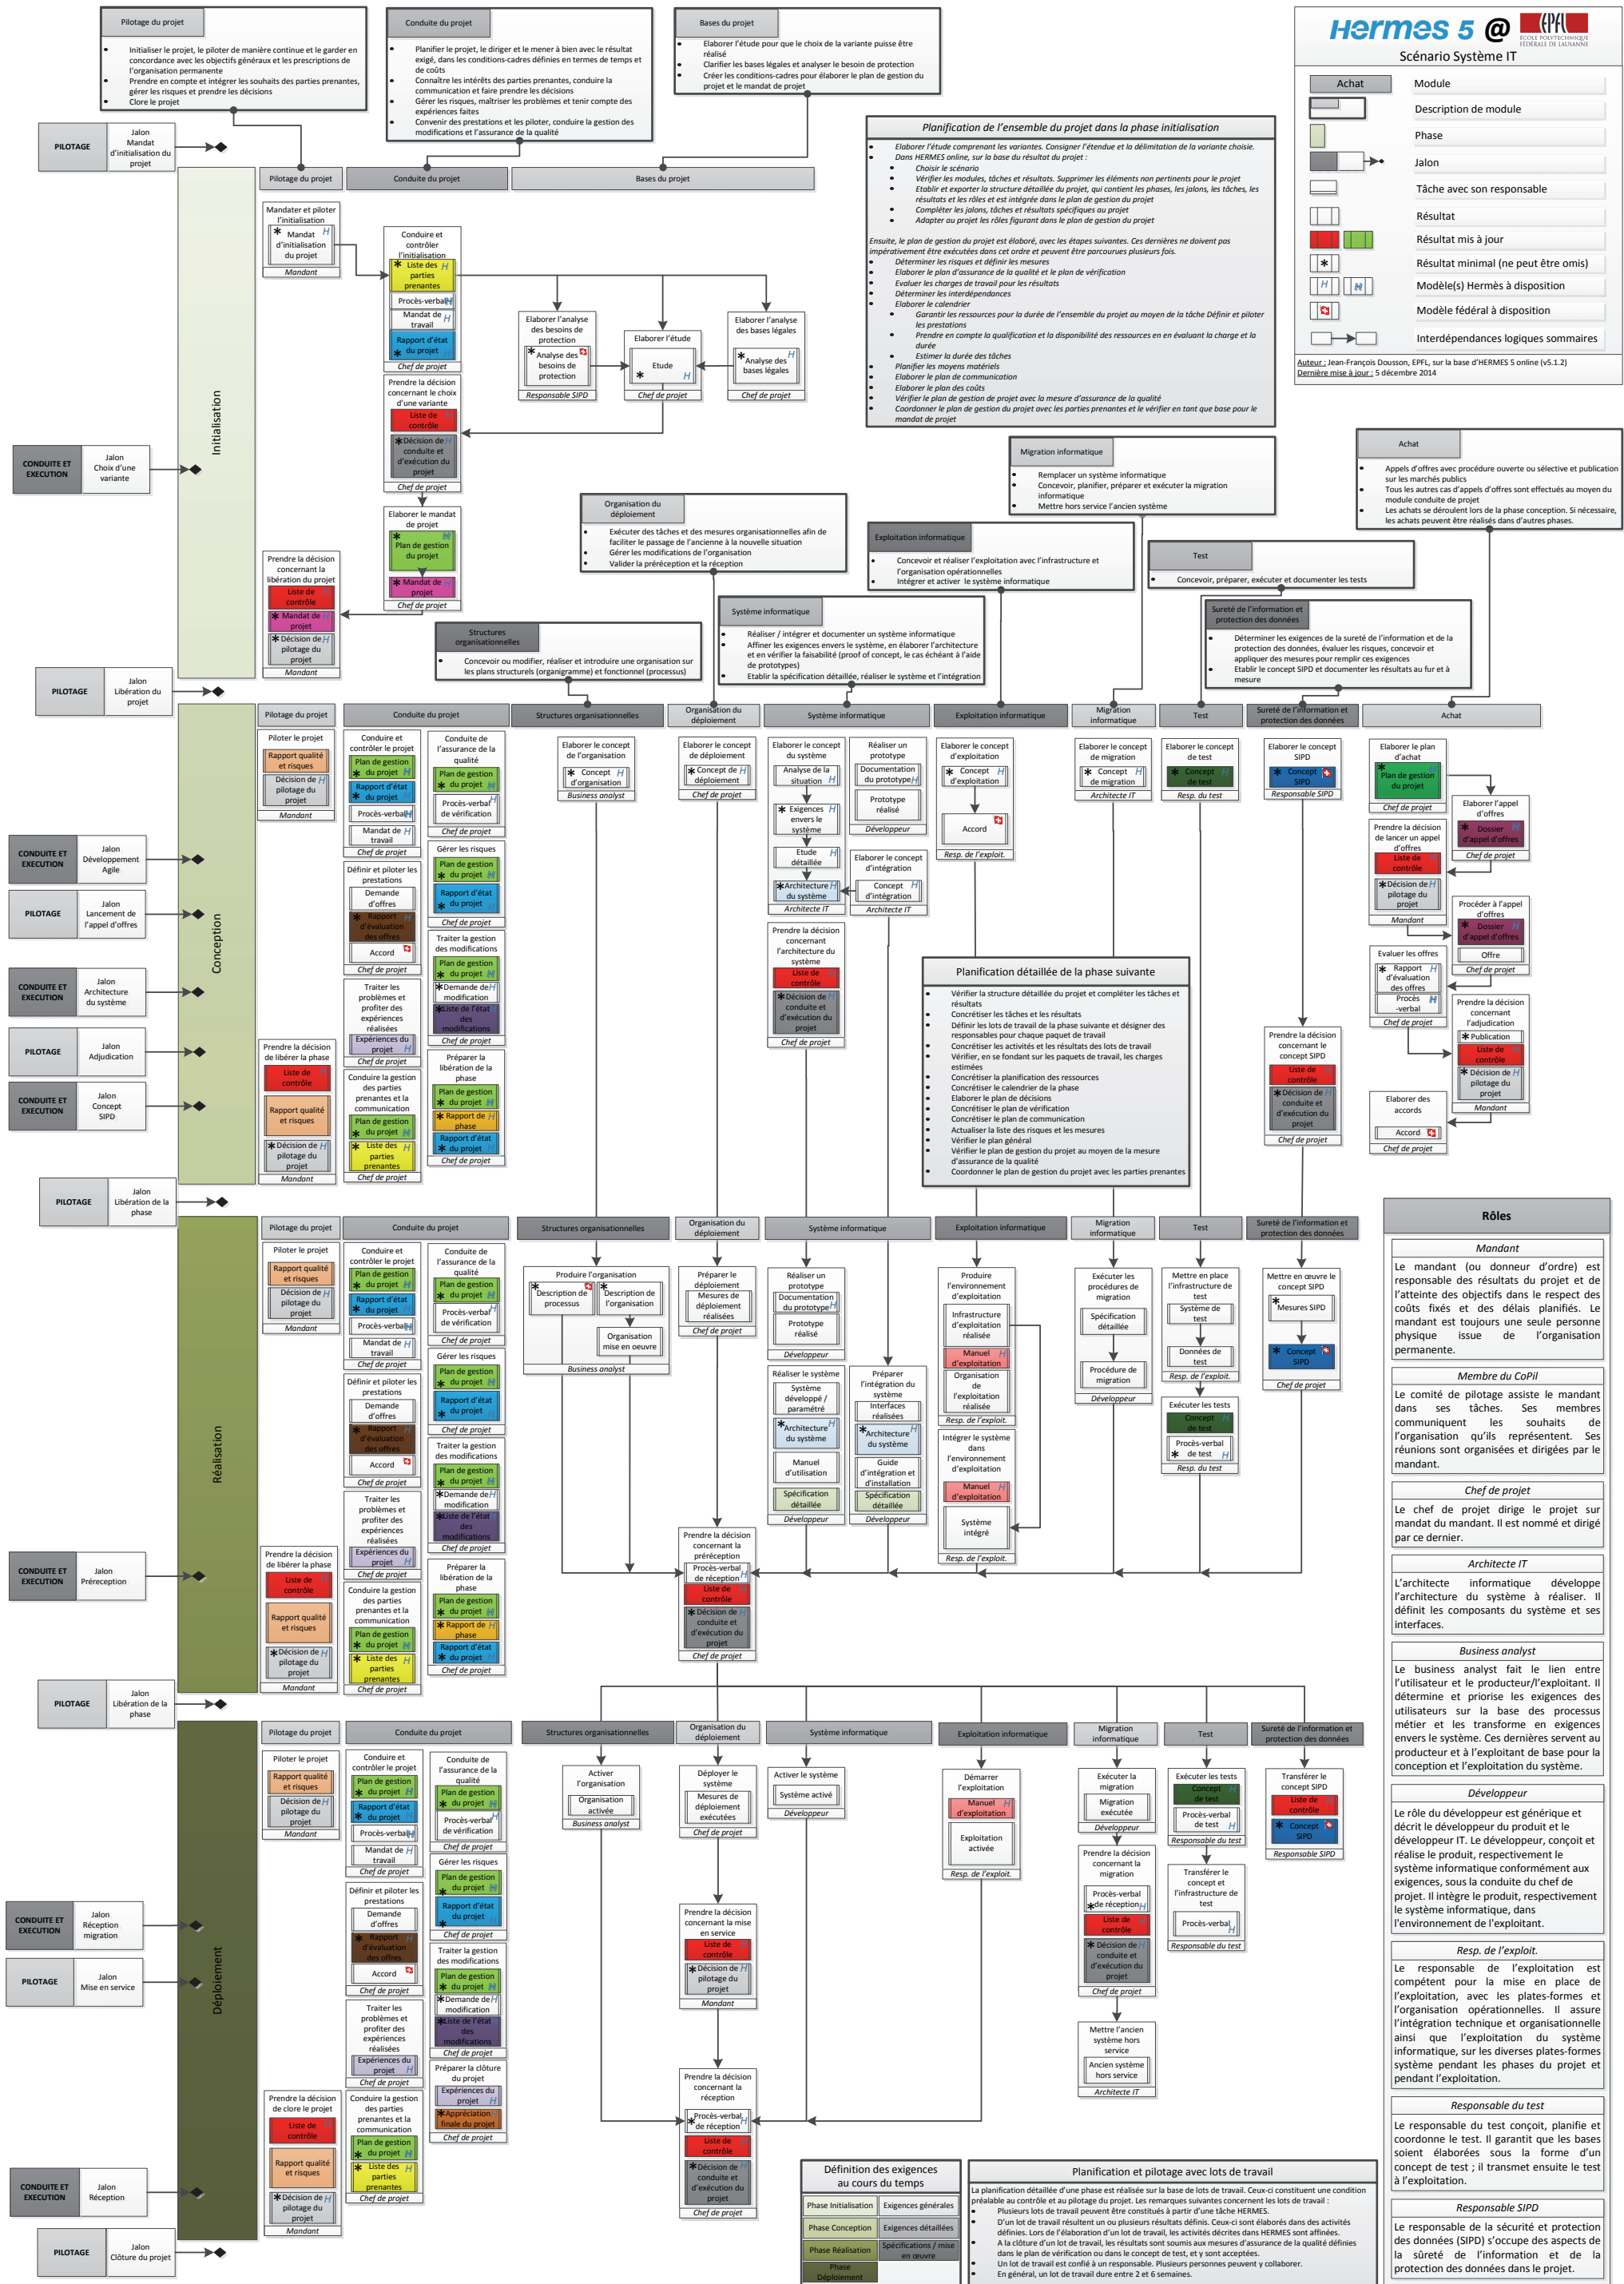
Pilotage du projet
Initialiser le projet, le piloter de manière continue et le garder en concordance avec les objectifs généraux et les prescriptions de l'organisation permanente
Prendre en compte et intégrer les souhaits des parties prenantes, gérer les risques et prendre les décisions
Clore le projet

Conduite du projet
Planifier le projet, le diriger et le mener à bien avec le résultat exigé, dans les conditions-cadres définies en termes de temps et de coûts
Connaître les intérêts des parties prenantes, conduire la communication et faire prendre les décisions
Gérer les risques, maîtriser les problèmes et tenir compte des expériences faites
Convenir des prestations et les piloter, conduire la gestion des modifications et l'assurance de la qualité

Bases du projet
Elaborer l'étude pour que le choix de la variante puisse être réalisé
Clarifier les bases légales et analyser le besoin de protection
Créer les conditions-cadres pour élaborer le plan de gestion du projet et le mandat de projet

Hermes 5 @ EPFL
Scénario Système IT
Achat | Module
Description de module
Phase
Jalon
Tâche avec son responsable
Résultat
Résultat mis à jour
Résultat minimal (ne peut être omis)
Modèle(s) Hermès à disposition
Modèle fédéral à disposition
Interdépendances logiques sommaires
Auteur : Jean-François Dousson, EPFL, sur la base d'HERMES 5 online (v5.1.2)
Dernière mise à jour : 5 décembre 2014

Planification de l'ensemble du projet dans la phase initialisation
Elaborer l'étude comprenant les variantes. Consigner l'étude et la délimitation de la variante choisie.
Dans HERMES online, sur la base du résultat du projet :
Choisir le scénario
Vérifier les modules, tâches et résultats. Supprimer les éléments non pertinents pour le projet
Etablir et exporter la structure détaillée du projet, qui contient les phases, les jalons, les tâches, les résultats et les rôles et est intégrée dans le plan de gestion du projet
Compléter les jalons, tâches et résultats spécifiques au projet
Adapter au projet les rôles figurant dans le plan de gestion du projet
Ensuite, le plan de gestion du projet est élaboré, avec les étapes suivantes. Ces dernières ne doivent pas impérativement être exécutées dans cet ordre et peuvent être parcourues plusieurs fois.
Déterminer les risques et définir les mesures
Elaborer le plan d'assurance de la qualité et le plan de vérification
Evaluer les charges de travail pour les résultats
Déterminer les interdépendances
Elaborer le calendrier
Garantir les ressources pour la durée de l'ensemble du projet au moyen de la tâche Définir et piloter les prestations
Prendre en compte la qualification et la disponibilité des ressources en en évaluant la charge et la durée
Estimer la durée des tâches
Planifier les moyens matériels
Elaborer le plan de communication
Elaborer le plan des coûts
Vérifier le plan de gestion de projet avec la mesure d'assurance de la qualité
Coordonner le plan de gestion du projet avec les parties prenantes et le vérifier en tant que base pour le mandat de projet

PILOTAGE | Jalon Mandat d'initialisation du projet
Initialisation
Pilotage du projet | Conduite du projet | Bases du projet
Mandater et piloter l'initialisation — Mandat d'initialisation du projet — Mandant
Conduire et contrôler l'initialisation — Liste des parties prenantes — Procès-verbal — Mandat de travail — Rapport d'état du projet — Chef de projet
Elaborer l'analyse des besoins de protection — Analyse des besoins de protection — Responsable SIPD
Elaborer l'étude — Etude — Chef de projet
Elaborer l'analyse des bases légales — Analyse des bases légales — Chef de projet
Prendre la décision concernant le choix d'une variante — Liste de contrôle — Décision de conduite et d'exécution du projet — Chef de projet
CONDUITE ET EXECUTION | Jalon Choix d'une variante
Elaborer le mandat de projet — Plan de gestion du projet — Mandat de projet — Chef de projet
Prendre la décision concernant la libération du projet — Liste de contrôle — Mandat de projet — Décision de pilotage du projet — Mandant
PILOTAGE | Jalon Libération du projet

Migration informatique
Remplacer un système informatique
Concevoir, planifier, préparer et exécuter la migration informatique
Mettre hors service l'ancien système

Achat
Appels d'offres avec procédure ouverte ou sélective et publication sur les marchés publics
Tous les autres cas d'appels d'offres sont effectués au moyen du module conduite de projet
Les achats se déroulent lors de la phase conception. Si nécessaire, les achats peuvent être réalisés dans d'autres phases.

Organisation du déploiement
Exécuter des tâches et des mesures organisationnelles afin de faciliter le passage de l'ancienne à la nouvelle situation
Gérer les modifications de l'organisation
Valider la préréception et la réception

Exploitation informatique
Concevoir et réaliser l'exploitation avec l'infrastructure et l'organisation opérationnelles
Intégrer et activer le système informatique

Test
Concevoir, préparer, exécuter et documenter les tests

Sureté de l'information et protection des données
Déterminer les exigences de la sureté de l'information et de la protection des données, évaluer les risques, concevoir et appliquer des mesures pour remplir ces exigences
Etablir le concept SIPD et documenter les résultats au fur et à mesure

Système informatique
Réaliser / intégrer et documenter un système informatique
Affiner les exigences envers le système, en élaborer l'architecture et en vérifier la faisabilité (proof of concept, le cas échéant à l'aide de prototypes)
Etablir la spécification détaillée, réaliser le système et l'intégration

Structures organisationnelles
Concevoir ou modifier, réaliser et introduire une organisation sur les plans structurels (organigramme) et fonctionnel (processus)

Conception
Pilotage du projet | Conduite du projet | Structures organisationnelles | Organisation du déploiement | Système informatique | Exploitation informatique | Migration informatique | Test | Sureté de l'information et protection des données | Achat
Piloter le projet — Rapport qualité et risques — Décision de pilotage du projet — Mandant
Conduire et contrôler le projet — Plan de gestion du projet — Rapport d'état du projet — Procès-verbal — Mandat de travail — Chef de projet
Conduire l'assurance de la qualité — Plan de gestion du projet — Procès-verbal de vérification — Chef de projet
Gérer les risques — Plan de gestion du projet — Rapport d'état du projet — Chef de projet
Définir et piloter les prestations — Demande d'offres — Rapport d'évaluation des offres — Accord — Chef de projet
Traiter la gestion des modifications — Plan de gestion du projet — Demande de modification — Liste de l'état des modifications — Chef de projet
Traiter les problèmes et profiter des expériences réalisées — Expériences du projet — Chef de projet
Préparer la libération de la phase — Plan de gestion du projet — Rapport de phase — Rapport d'état du projet — Chef de projet
Conduire la gestion des parties prenantes et la communication — Plan de gestion du projet — Liste des parties prenantes — Chef de projet
Elaborer le concept de l'organisation — Concept d'organisation — Business analyst
Elaborer le concept de déploiement — Concept de déploiement — Chef de projet
Elaborer le concept du système — Analyse de la situation — Exigences envers le système — Etude détaillée — Architecture du système — Architecte IT
Réaliser un prototype — Documentation du prototype — Prototype réalisé — Développeur
Elaborer le concept d'intégration — Concept d'intégration — Architecte IT
Prendre la décision concernant l'architecture du système — Liste de contrôle — Décision de conduite et d'exécution du projet — Chef de projet
Elaborer le concept d'exploitation — Concept d'exploitation — Accord — Resp. de l'exploit.
Elaborer le concept de migration — Concept de migration — Architecte IT
Elaborer le concept de test — Concept de test — Resp. du test
Elaborer le concept SIPD — Concept SIPD — Responsable SIPD
Prendre la décision concernant le concept SIPD — Liste de contrôle — Décision de conduite et d'exécution du projet — Chef de projet
Elaborer le plan d'achat — Plan de gestion du projet — Chef de projet
Elaborer l'appel d'offres — Dossier d'appel d'offres — Chef de projet
Prendre la décision de lancer un appel d'offres — Liste de contrôle — Décision de pilotage du projet — Mandant
Procéder à l'appel d'offres — Dossier d'appel d'offres — Offre — Chef de projet
Evaluer les offres — Rapport d'évaluation des offres — Procès-verbal — Chef de projet
Prendre la décision concernant l'adjudication — Publication — Liste de contrôle — Décision de pilotage du projet — Mandant
Elaborer des accords — Accord — Chef de projet
Prendre la décision de libérer la phase — Liste de contrôle — Rapport qualité et risques — Décision de pilotage du projet — Mandant
CONDUITE ET EXECUTION | Jalon Développement Agile
PILOTAGE | Jalon Lancement de l'appel d'offres
CONDUITE ET EXECUTION | Jalon Architecture du système
PILOTAGE | Jalon Adjudication
CONDUITE ET EXECUTION | Jalon Concept SIPD
PILOTAGE | Jalon Libération de la phase

Planification détaillée de la phase suivante
Vérifier la structure détaillée du projet et compléter les tâches et résultats
Concrétiser les tâches et les résultats
Définir les lots de travail de la phase suivante et désigner des responsables pour chaque paquet de travail
Concrétiser les activités et les résultats des lots de travail
Vérifier, en se fondant sur les paquets de travail, les charges estimées
Concrétiser la planification des ressources
Concrétiser le calendrier de la phase
Elaborer le plan de décisions
Concrétiser le plan de vérification
Concrétiser le plan de communication
Actualiser la liste des risques et les mesures
Vérifier le plan général
Vérifier le plan de gestion du projet au moyen de la mesure d'assurance de la qualité
Coordonner le plan de gestion du projet avec les parties prenantes

Réalisation
Pilotage du projet | Conduite du projet | Structures organisationnelles | Organisation du déploiement | Système informatique | Exploitation informatique | Migration informatique | Test | Sureté de l'information et protection des données
Piloter le projet — Rapport qualité et risques — Décision de pilotage du projet — Mandant
Conduire et contrôler le projet — Plan de gestion du projet — Rapport d'état du projet — Procès-verbal — Mandat de travail — Chef de projet
Conduire l'assurance de la qualité — Plan de gestion du projet — Procès-verbal de vérification — Chef de projet
Gérer les risques — Plan de gestion du projet — Rapport d'état du projet — Chef de projet
Définir et piloter les prestations — Demande d'offres — Rapport d'évaluation des offres — Accord — Chef de projet
Traiter la gestion des modifications — Plan de gestion du projet — Demande de modification — Liste de l'état des modifications — Chef de projet
Traiter les problèmes et profiter des expériences réalisées — Expériences du projet — Chef de projet
Préparer la libération de la phase — Plan de gestion du projet — Rapport de phase — Rapport d'état du projet — Chef de projet
Conduire la gestion des parties prenantes et la communication — Plan de gestion du projet — Liste des parties prenantes — Chef de projet
Produire l'organisation — Description de processus — Description de l'organisation — Organisation mise en oeuvre — Business analyst
Préparer le déploiement — Mesures de déploiement réalisées — Chef de projet
Réaliser un prototype — Documentation du prototype — Prototype réalisé — Développeur
Réaliser le système — Système développé / paramétré — Architecture du système — Manuel d'utilisation — Spécification détaillée — Développeur
Préparer l'intégration du système — Interfaces réalisées — Architecture du système — Guide d'intégration et d'installation — Spécification détaillée — Développeur
Produire l'environnement d'exploitation — Infrastructure d'exploitation réalisée — Manuel d'exploitation — Organisation de l'exploitation réalisée — Resp. de l'exploit.
Intégrer le système dans l'environnement d'exploitation — Manuel d'exploitation — Système intégré — Resp. de l'exploit.
Exécuter les procédures de migration — Spécification détaillée — Procédure de migration — Développeur
Mettre en place l'infrastructure de test — Système de test — Données de test — Resp. de l'exploit.
Exécuter les tests — Concept de test — Procès-verbal de test — Resp. du test
Mettre en œuvre le concept SIPD — Mesures SIPD — Concept SIPD — Chef de projet
Prendre la décision concernant la préréception — Procès-verbal de réception — Liste de contrôle — Décision de conduite et d'exécution du projet — Chef de projet
Prendre la décision de libérer la phase — Liste de contrôle — Rapport qualité et risques — Décision de pilotage du projet — Mandant
CONDUITE ET EXECUTION | Jalon Préréception
PILOTAGE | Jalon Libération de la phase

Déploiement
Pilotage du projet | Conduite du projet | Structures organisationnelles | Organisation du déploiement | Système informatique | Exploitation informatique | Migration informatique | Test | Sureté de l'information et protection des données
Piloter le projet — Rapport qualité et risques — Décision de pilotage du projet — Mandant
Conduire et contrôler le projet — Plan de gestion du projet — Rapport d'état du projet — Procès-verbal — Mandat de travail — Chef de projet
Conduire l'assurance de la qualité — Plan de gestion du projet — Procès-verbal de vérification — Chef de projet
Gérer les risques — Plan de gestion du projet — Rapport d'état du projet — Chef de projet
Définir et piloter les prestations — Demande d'offres — Rapport d'évaluation des offres — Accord — Chef de projet
Traiter la gestion des modifications — Plan de gestion du projet — Demande de modification — Liste de l'état des modifications — Chef de projet
Traiter les problèmes et profiter des expériences réalisées — Expériences du projet — Chef de projet
Préparer la clôture du projet — Expériences du projet — Appréciation finale du projet — Chef de projet
Conduire la gestion des parties prenantes et la communication — Plan de gestion du projet — Liste des parties prenantes — Chef de projet
Activer l'organisation — Organisation activée — Business analyst
Déployer le système — Mesures de déploiement exécutées — Chef de projet
Activer le système — Système activé — Développeur
Démarrer l'exploitation — Manuel d'exploitation — Exploitation activée — Resp. de l'exploit.
Exécuter la migration — Migration exécutée — Développeur
Exécuter les tests — Concept de test — Procès-verbal de test — Responsable du test
Transférer le concept SIPD — Liste de contrôle — Concept SIPD — Responsable SIPD
Prendre la décision concernant la mise en service — Liste de contrôle — Décision de pilotage du projet — Mandant
Prendre la décision concernant la migration — Procès-verbal de réception — Liste de contrôle — Décision de conduite et d'exécution du projet — Chef de projet
Transférer le concept et l'infrastructure de test — Procès-verbal — Responsable du test
Mettre l'ancien système hors service — Ancien système hors service — Architecte IT
Prendre la décision concernant la réception — Procès-verbal de réception — Liste de contrôle — Décision de conduite et d'exécution du projet — Chef de projet
Prendre la décision de clore le projet — Liste de contrôle — Rapport qualité et risques — Décision de pilotage du projet — Mandant
CONDUITE ET EXECUTION | Jalon Réception migration
PILOTAGE | Jalon Mise en service
CONDUITE ET EXECUTION | Jalon Réception
PILOTAGE | Jalon Clôture du projet

Définition des exigences au cours du temps
| Phase Initialisation | Exigences générales |
|---|---|
| Phase Conception | Exigences détaillées |
| Phase Réalisation | Spécifications / mise en œuvre |
| Phase Déploiement | |

Planification et pilotage avec lots de travail
La planification détaillée d'une phase est réalisée sur la base de lots de travail. Ceux-ci constituent une condition préalable au contrôle et au pilotage du projet. Les remarques suivantes concernent les lots de travail :
Plusieurs lots de travail peuvent être constitués à partir d'une tâche HERMES.
D'un lot de travail résultent un ou plusieurs résultats définis. Ceux-ci sont élaborés dans des activités définies. Lors de l'élaboration d'un lot de travail, les activités décrites dans HERMES sont affinées.
A la clôture d'un lot de travail, les résultats sont soumis aux mesures d'assurance de la qualité prévues dans le plan de vérification ou dans le concept de test, et y sont acceptées.
Un lot de travail est confié à un responsable. Plusieurs personnes peuvent y collaborer.
En général, un lot de travail dure entre 2 et 6 semaines.

Rôles
Mandant
Le mandant (ou donneur d'ordre) est responsable des résultats du projet et de l'atteinte des objectifs dans le respect des coûts fixés et des délais planifiés. Le mandant est toujours une seule personne physique issue de l'organisation permanente.
Membre du CoPil
Le comité de pilotage assiste le mandant dans ses tâches. Ses membres communiquent les souhaits de l'organisation qu'ils représentent. Ses réunions sont organisées et dirigées par le mandant.
Chef de projet
Le chef de projet dirige le projet sur mandat du mandant. Il est nommé et dirigé par ce dernier.
Architecte IT
L'architecte informatique développe l'architecture du système à réaliser. Il définit les composants du système et ses interfaces.
Business analyst
Le business analyst fait le lien entre l'utilisateur et le producteur/l'exploitant. Il détermine et priorise les exigences des utilisateurs sur la base des processus métier et les transforme en exigences envers le système. Ces dernières servent au producteur et à l'exploitant de base pour la conception et l'exploitation du système.
Développeur
Le rôle du développeur est générique et décrit le développeur du produit et le développeur IT. Le développeur, conçoit et réalise le produit, respectivement le système informatique conformément aux exigences, sous la conduite du chef de projet. Il intègre le produit, respectivement le système informatique, dans l'environnement de l'exploitant.
Resp. de l'exploit.
Le responsable de l'exploitation est compétent pour la mise en place de l'exploitation, avec les plates-formes et l'organisation opérationnelles. Il assure l'intégration technique et organisationnelle ainsi que l'exploitation du système informatique, sur les diverses plates-formes système pendant les phases du projet et pendant l'exploitation.
Responsable du test
Le responsable du test conçoit, planifie et coordonne le test. Il garantit que les bases soient élaborées sous la forme d'un concept de test ; il transmet ensuite le test à l'exploitation.
Responsable SIPD
Le responsable de la sécurité et protection des données (SIPD) s'occupe des aspects de la sûreté de l'information et de la protection des données dans le projet.